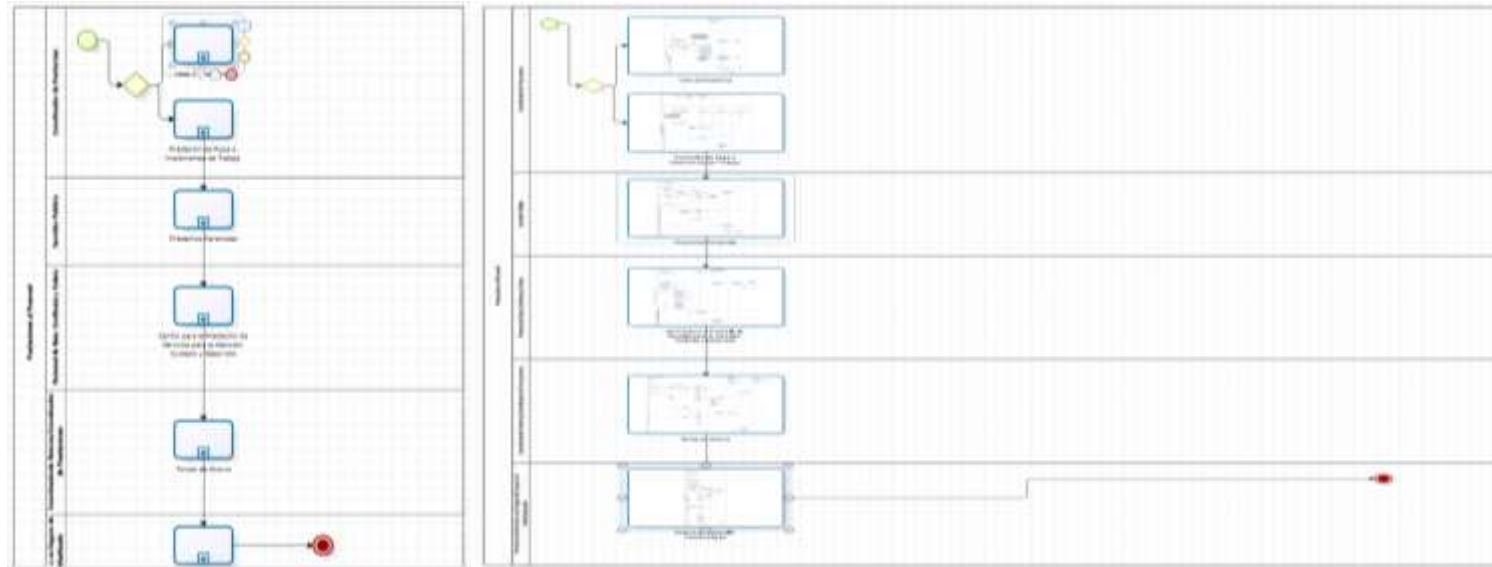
Coordinador de Prestaciones
Prestación de Pago a Trabajadores de Trabajo
Secretaría Pública
Prestaciones Personales
Personal de Área Certificados y Trabajo
Centro para remuneración de servicios para la atención, cuidado y desarrollo
Coordinación de Recursos Humanos Coordinador de Prestaciones
Toma de Avance
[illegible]
Prestaciones al Personal
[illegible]